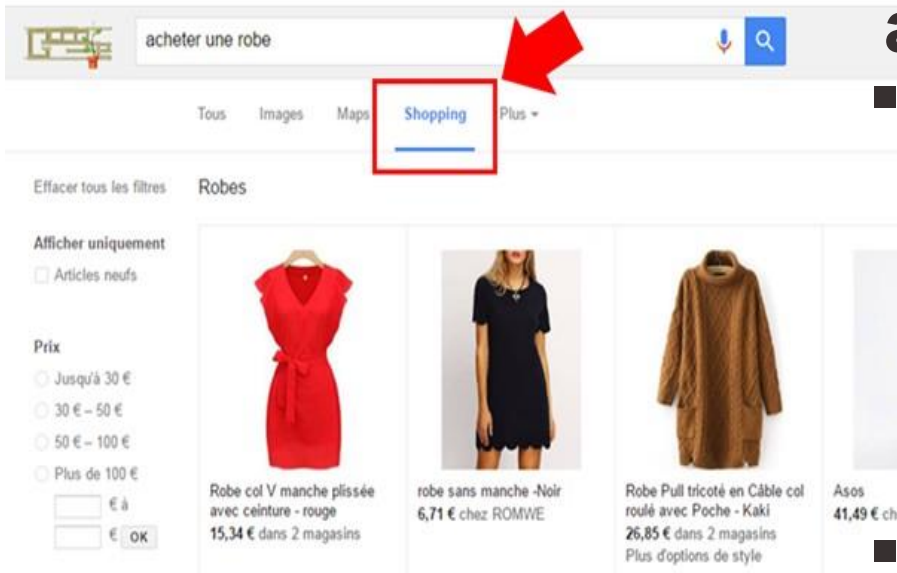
acheter une robe

Tous Images Maps Shopping Plus ▾

Effacer tous les filtres

Robes

Afficher uniquement
Articles neufs

Prix
Jusqu'à 30 €
30 € – 50 €
50 € – 100 €
Plus de 100 €
€ à
€ OK

Robe col V manche plissée avec ceinture - rouge
15,34 € dans 2 magasins

robe sans manche -Noir
6,71 € chez ROMWE

Robe Pull tricoté en Câble col roulé avec Poche - Kaki
26,85 € dans 2 magasins
Plus d'options de style

Asos
41,49 € ch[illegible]